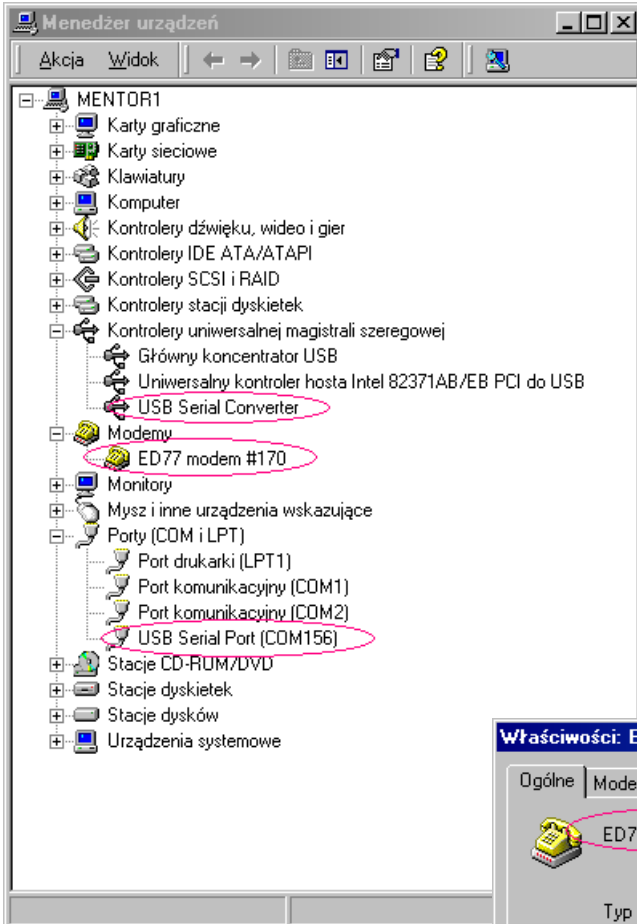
Menedżer urządzeń

Akcja Widok

MENTOR1
Karty graficzne
Karty sieciowe
Klawiatury
Komputer
Kontrolery dźwięku, wideo i gier
Kontrolery IDE ATA/ATAPI
Kontrolery SCSI i RAID
Kontrolery stacji dyskietek
Kontrolery uniwersalnej magistrali szeregowej
Główny koncentrator USB
Uniwersalny kontroler hosta Intel 82371AB/EB PCI do USB
USB Serial Converter
Modemy
ED77 modem #170
Monitory
Mysz i inne urządzenia wskazujące
Porty (COM i LPT)
Port drukarki (LPT1)
Port komunikacyjny (COM1)
Port komunikacyjny (COM2)
USB Serial Port (COM156)
Stacje CD-ROM/DVD
Stacje dyskietek
Stacje dysków
Urządzenia systemowe

Właściwości: E
Ogólne Mode
ED7
Typ